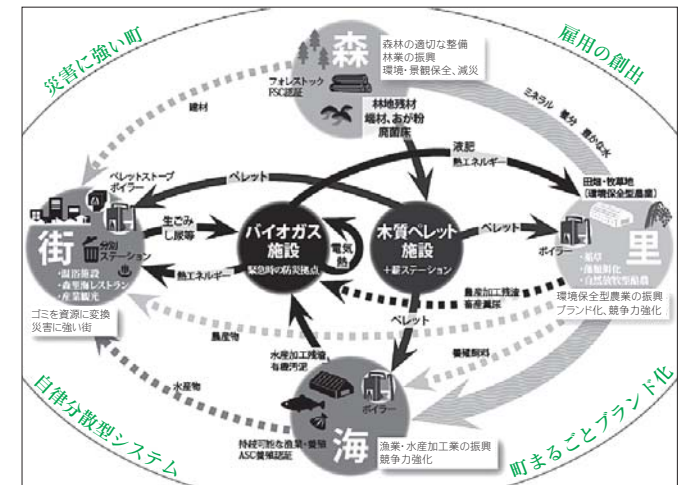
災害に強い町

雇用の創出

自律分散型システム

町まるごとブランド化

森

森林の適切な整備
林業の振興
環境・景観保全、減災

フォレストック
FSC認証

林地残材
端材、おが粉
廃菌床

建材

ミネラル　養分　豊かな水

液肥
熱エネルギー

ペレット

ペレットストーブ
ボイラー

街

分別
ステーション

・温浴施設
・森里海レストラン
・産業観光

ゴミを資源に変換
災害に強い街

生ごみ
し尿等

熱エネルギー

バイオガス
施設

緊急時の防災拠点

電気
熱

木質ペレット
施設

＋薪ステーション

ペレット

田畑・牧草地
（環境保全型農業）

ボイラー

里

・稲作
・施設園芸
・有機栽培型酪農

環境保全型農業の振興
ブランド化、競争力強化

農産加工残渣
畜産糞尿

ペレット

農産物

水産加工残渣
有機汚泥

養殖飼料

水産物

ボイラー

持続可能な漁業・養殖
ASC養殖認証

海

漁業・水産加工業の振興
競争力強化